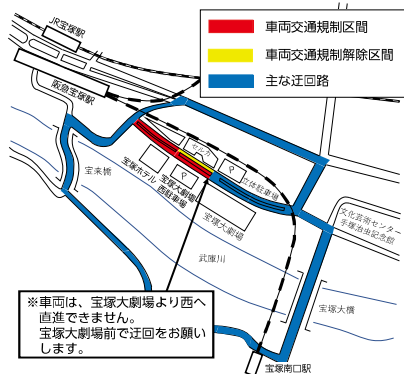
JR宝塚駅

車両交通規制区間

車両交通規制解除区間

主な迂回路

阪急宝塚駅

宝来橋

宝塚ホテル

宝塚大劇場西駐車場

宝塚大劇場

花のみち

文化芸術センター

手塚治虫記念館

武庫川

宝塚大橋

宝塚南口駅

※車両は、宝塚大劇場より西へ直進できません。
宝塚大劇場前で迂回をお願いします。